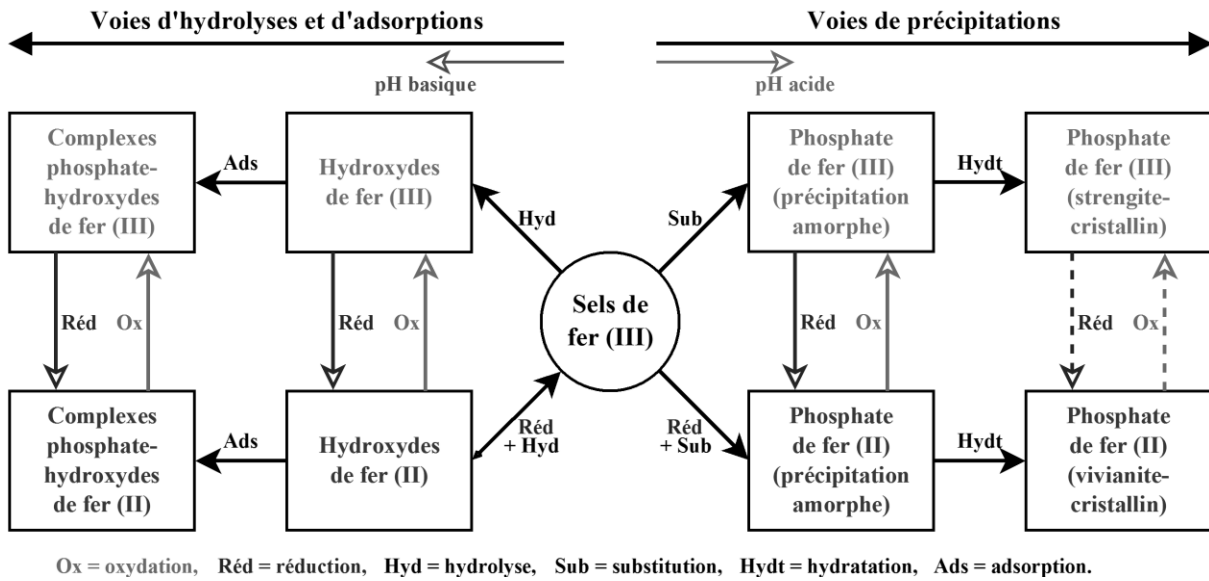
Voies d'hydrolyses et d'adsorptions

Voies de précipitations

pH basique

pH acide

Complexes phosphate-hydroxydes de fer (III)

Ads

Hydroxydes de fer (III)

Hyd

Sub

Phosphate de fer (III) (précipitation amorphe)

Hydt

Phosphate de fer (III) (strengite-cristallin)

Réd

Ox

Réd

Ox

Sels de fer (III)

Réd

Ox

Réd

Ox

Complexes phosphate-hydroxydes de fer (II)

Ads

Hydroxydes de fer (II)

Réd + Hyd

Réd + Sub

Phosphate de fer (II) (précipitation amorphe)

Hydt

Phosphate de fer (II) (vivianite-cristallin)

Ox = oxydation, Réd = réduction, Hyd = hydrolyse, Sub = substitution, Hydt = hydratation, Ads = adsorption.